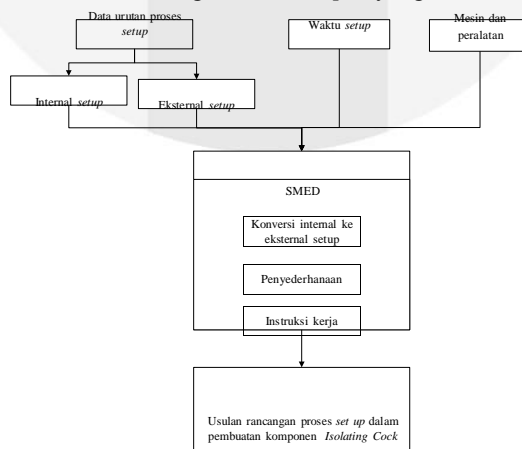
Data urutan proses setup

Waktu setup

Mesin dan peralatan

Internal setup

Eksternal setup

SMED

Konversi internal ke eksternal setup

Penyederhanaan

Instruksi kerja

Usulan rancangan proses set up dalam pembuatan komponen Isolating Cock